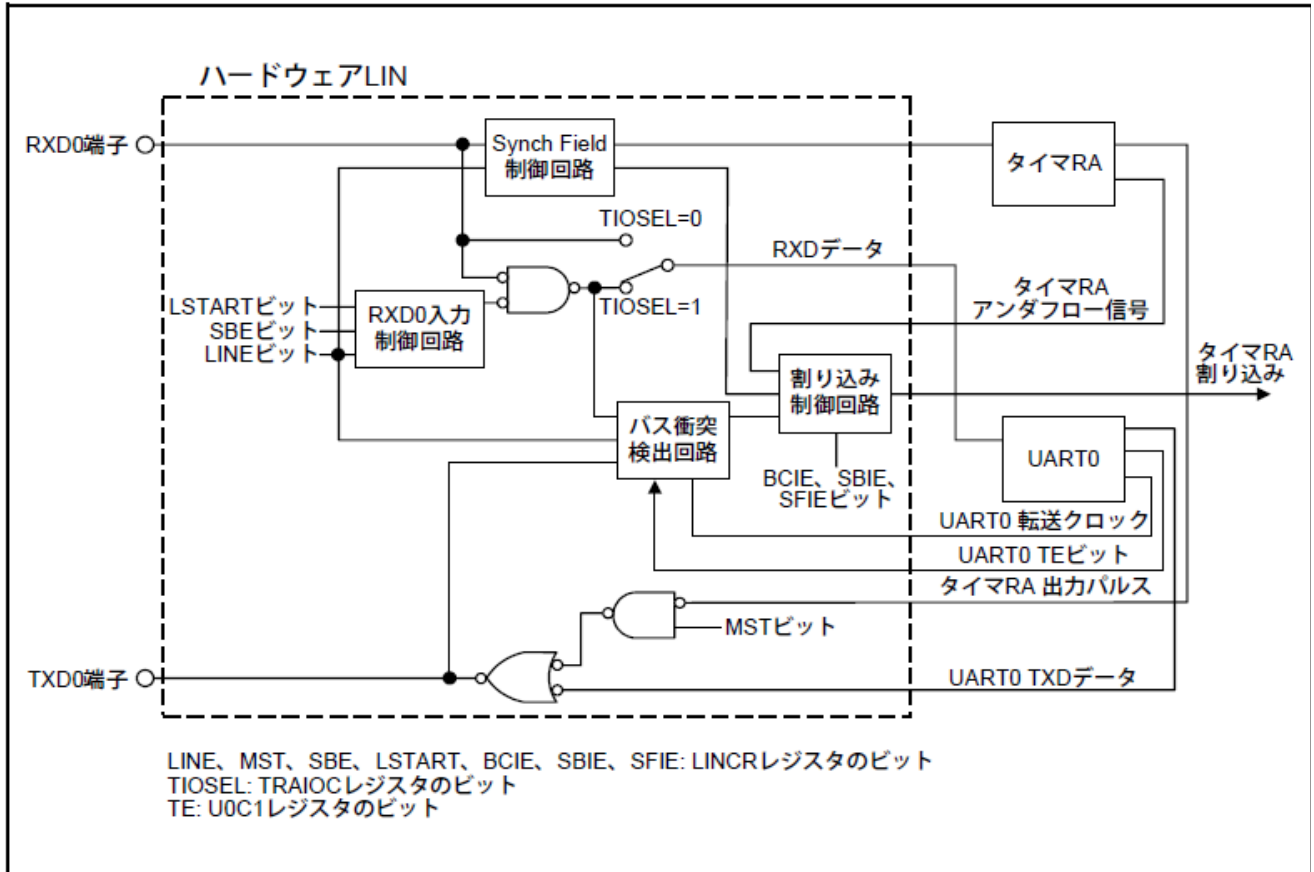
ハードウェアLIN

RXD0端子

Synch Field
制御回路

タイマRA

TIOSEL=0

RXDデータ

タイマRA
アンダフロー信号

LSTARTビット
SBEビット
LINEビット

RXD0入力
制御回路

TIOSEL=1

割り込み
制御回路

タイマRA
割り込み

バス衝突
検出回路

UART0

BCIE、SBIE、
SFIEビット

UART0 転送クロック

UART0 TEビット

タイマRA 出力パルス

MSTビット

TXD0端子

UART0 TXDデータ

LINE、MST、SBE、LSTART、BCIE、SBIE、SFIE: LINCRレジスタのビット
TIOSEL: TRAIOCレジスタのビット
TE: U0C1レジスタのビット